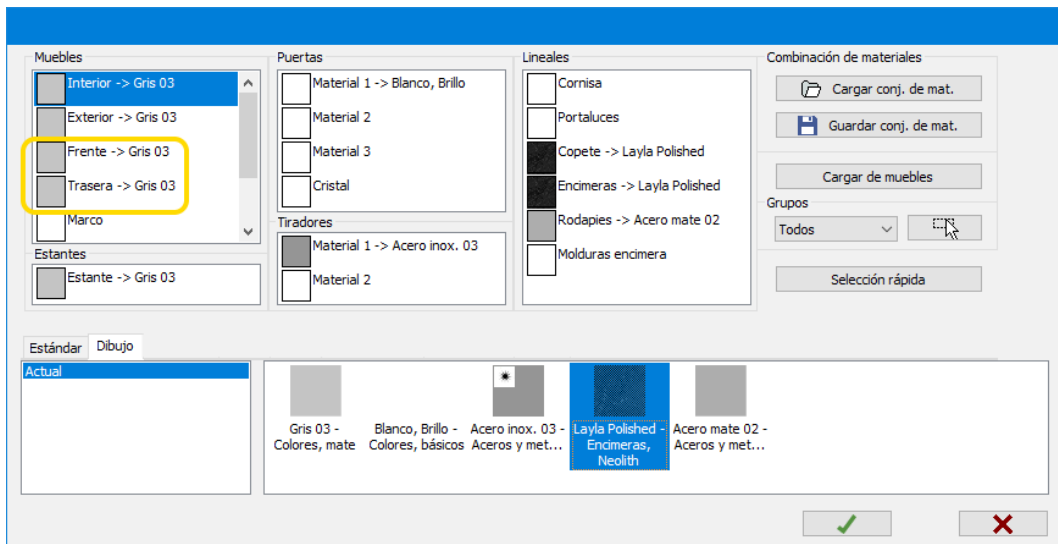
Muebles
Interior -> Gris 03
Exterior -> Gris 03
Frente -> Gris 03
Trasera -> Gris 03
Marco

Estantes
Estante -> Gris 03

Puertas
Material 1 -> Blanco, Brillo
Material 2
Material 3
Cristal

Tiradores
Material 1 -> Acero inox. 03
Material 2

Lineales
Cornisa
Portaluces
Copete -> Layla Polished
Encimeras -> Layla Polished
Rodapies -> Acero mate 02
Molduras encimera

Combinación de materiales
Cargar conj. de mat.
Guardar conj. de mat.
Cargar de muebles
Grupos
Todos
Selección rápida

Estándar
Dibujo
Actual

Gris 03 - Colores, mate
Blanco, Brillo - Colores, básicos
Acero inox. 03 - Aceros y met...
Layla Polished - Encimeras, Neolith
Acero mate 02 - Aceros y met...